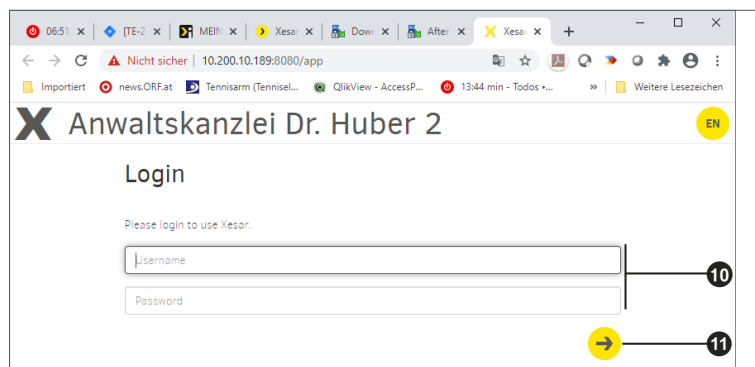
06:51 × [TE-2 × MEIN × Xesar × Down × After × Xesar × +

Nicht sicher | 10.200.10.189:8080/app

Importiert news.ORF.at Tennisarm (Tennisel... QlikView - AccessP... 13:44 min - Todos •... » Weitere Lesezeichen

Anwaltskanzlei Dr. Huber 2

EN

Login

Please login to use Xesar.

Username

Password

10

11